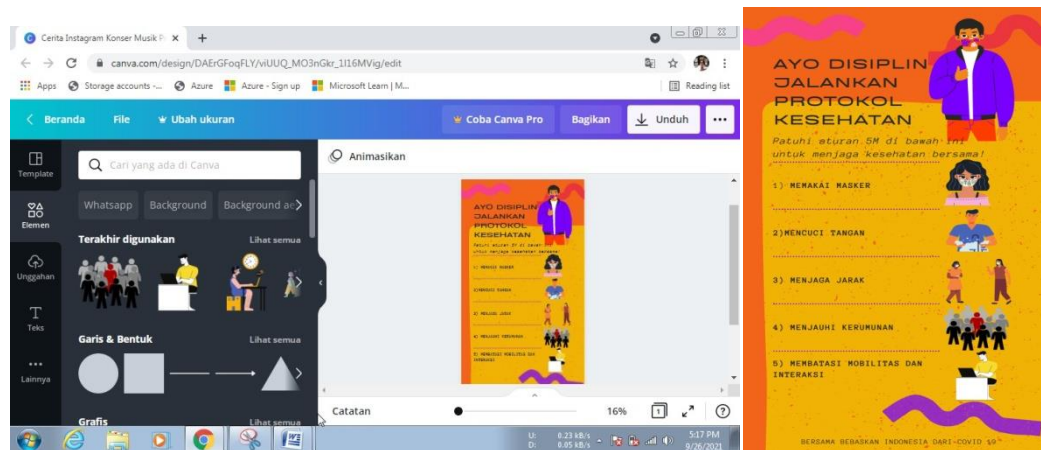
Cerita Instagram Konser Musik P ×

canva.com/design/DAErGFoqFLY/viUUQ_MO3nGkr_1I16MVig/edit

Apps Storage accounts -... Azure Azure - Sign up Microsoft Learn | M... Reading list

Beranda File Ubah ukuran Coba Canva Pro Bagikan Unduh

Template

Elemen

Unggahan

Teks

Lainnya

Cari yang ada di Canva

Whatsapp Background Background ae

Terakhir digunakan Lihat semua

Garis & Bentuk Lihat semua

Grafis Lihat semua

Animasikan

Catatan 16%

U: 0.23 kB/s D: 0.05 kB/s 5:17 PM 9/26/2021

AYO DISIPLIN JALANKAN PROTOKOL KESEHATAN

Patuhi aturan 5M di bawah ini untuk menjaga kesehatan bersama!

1) MEMAKAI MASKER

2)MENCUCI TANGAN

3) MENJAGA JARAK

4) MENJAUHI KERUMUNAN

5) MEMBATASI MOBILITAS DAN INTERAKSI

BERSAMA BEBASKAN INDONESIA DARI COVID 19